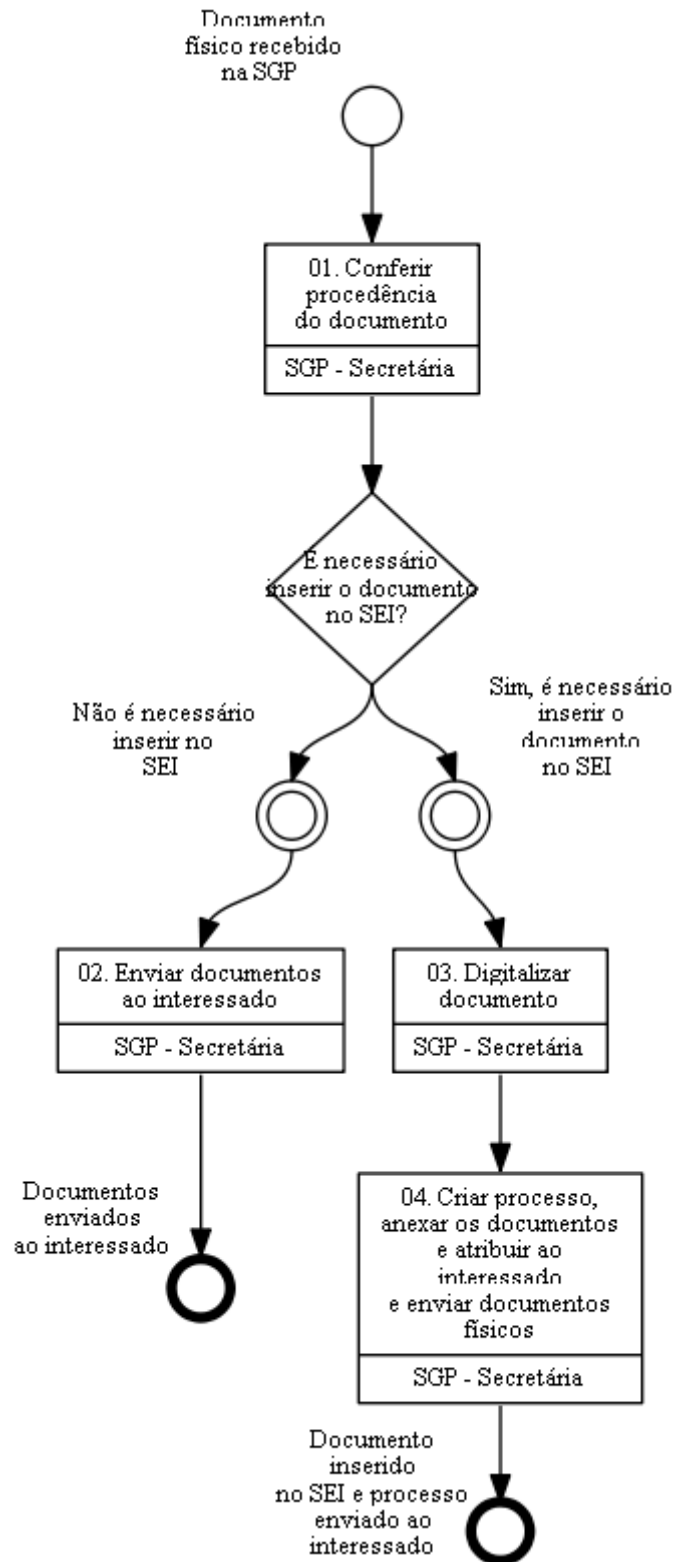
Documento físico recebido na SGP

01. Conferir procedência do documento

SGP - Secretária

É necessário inserir o documento no SEI?

Não é necessário inserir no SEI

Sim, é necessário inserir o documento no SEI

02. Enviar documentos ao interessado

SGP - Secretária

03. Digitalizar documento

SGP - Secretária

Documentos enviados ao interessado

04. Criar processo, anexar os documentos e atribuir ao interessado e enviar documentos físicos

SGP - Secretária

Documento inserido no SEI e processo enviado ao interessado